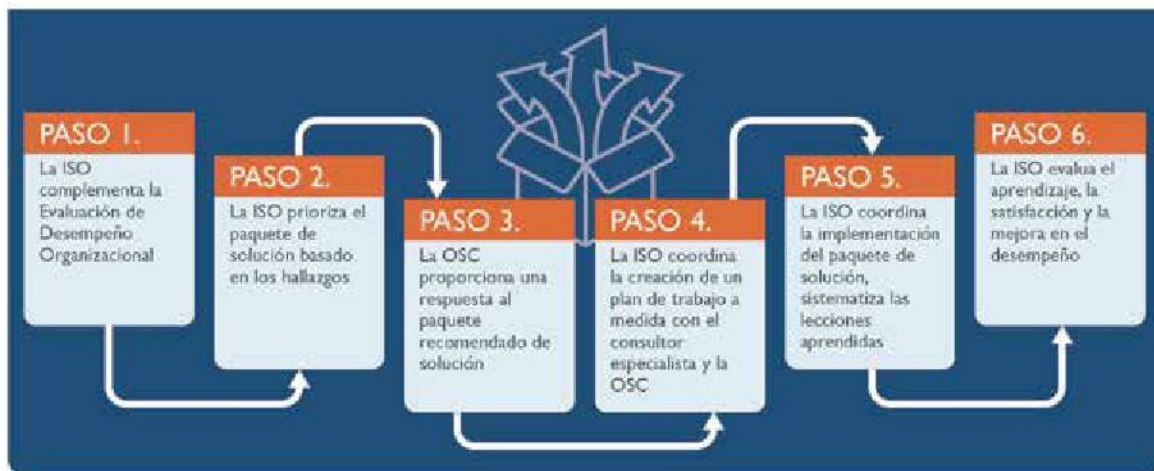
PASO 1.
La ISO complementa la Evaluación de Desempeño Organizacional

PASO 2.
La ISO prioriza el paquete de solución basado en los hallazgos

PASO 3.
La OSC proporciona una respuesta al paquete recomendado de solución

PASO 4.
La ISO coordina la creación de un plan de trabajo a medida con el consultor especialista y la OSC

PASO 5.
La ISO coordina la implementación del paquete de solución, sistematiza las lecciones aprendidas

PASO 6.
La ISO evalua el aprendizaje, la satisfacción y la mejora en el desempeño